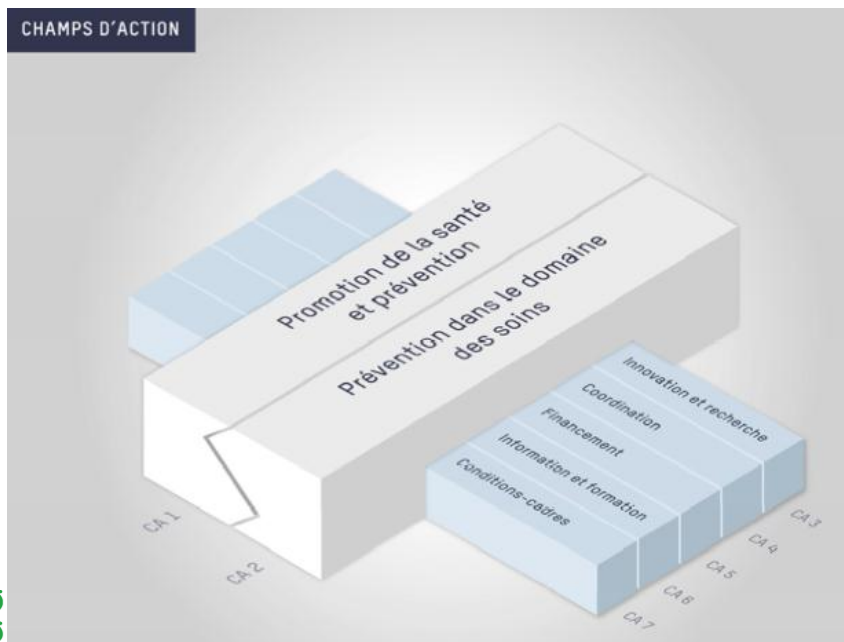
CHAMPS D'ACTION

Promotion de la santé et prévention

Prévention dans le domaine des soins

Innovation et recherche

Coordination

Financement

Information et formation

Conditions-cadres

CA 1

CA 2

CA 3

CA 4

CA 5

CA 6

CA 7